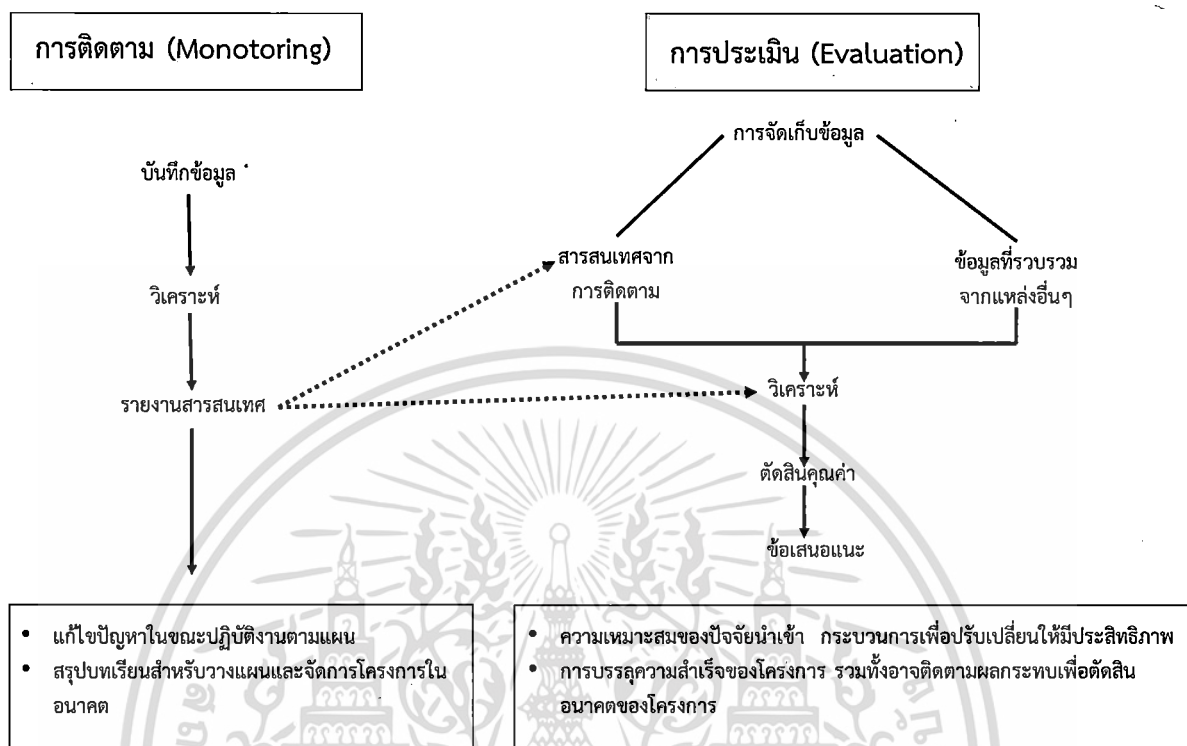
การติดตาม (Monotoring)

การประเมิน (Evaluation)

การจัดเก็บข้อมูล

บันทึกข้อมูล

สารสนเทศจาก การติดตาม

ข้อมูลที่รวบรวม จากแหล่งอื่นๆ

วิเคราะห์

รายงานสารสนเทศ

วิเคราะห์

ตัดสินคุณค่า

ข้อเสนอแนะ

• แก้ไขปัญหาในขณะปฏิบัติงานตามแผน
• สรุปบทเรียนสำหรับวางแผนและจัดการโครงการในอนาคต

• ความเหมาะสมของปัจจัยนำเข้า กระบวนการเพื่อปรับเปลี่ยนให้มีประสิทธิภาพ
• การบรรลุความสำเร็จของโครงการ รวมทั้งอาจติดตามผลกระทบเพื่อตัดสินอนาคตของโครงการ